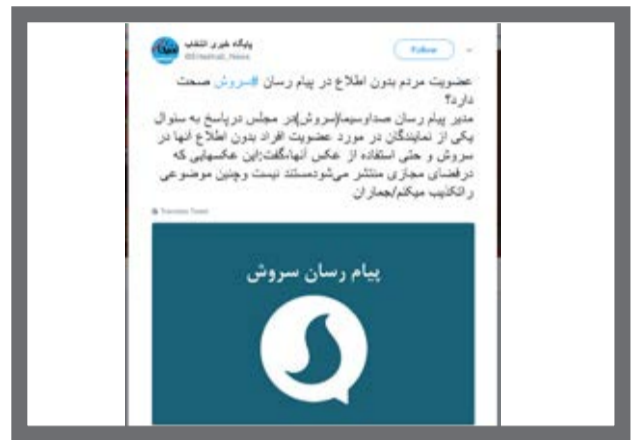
پایگاه خبری انتخاب
@Entekhab_News

Follow

عضویت مردم بدون اطلاع در پیام رسان #سروش صحت دارد؟
مدیر پیام رسان صداوسیما(سروش)در مجلس درپاسخ به سئوال یکی از نمایندگان در مورد عضویت افراد بدون اطلاع انها در سروش و حتی استفاده از عکس آنها،گفت:این عکسهایی که درفضای مجازی منتشر می‌شودمستند نیست وچنین موضوعی راتکذیب میکنم/جماران

Translate Tweet

پیام رسان سروش